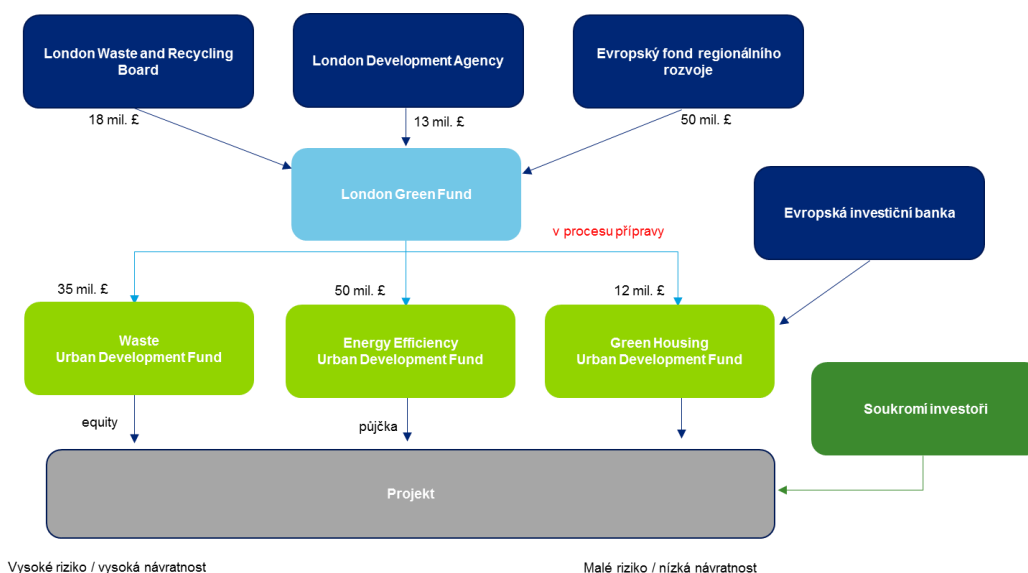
London Waste and Recycling Board

London Development Agency

Evropský fond regionálního rozvoje

18 mil. £

13 mil. £

50 mil. £

London Green Fund

Evropská investiční banka

v procesu přípravy

35 mil. £

50 mil. £

12 mil. £

Waste Urban Development Fund

Energy Efficiency Urban Development Fund

Green Housing Urban Development Fund

Soukromí investoři

equity

půjčka

Projekt

Vysoké riziko / vysoká návratnost

Malé riziko / nízká návratnost